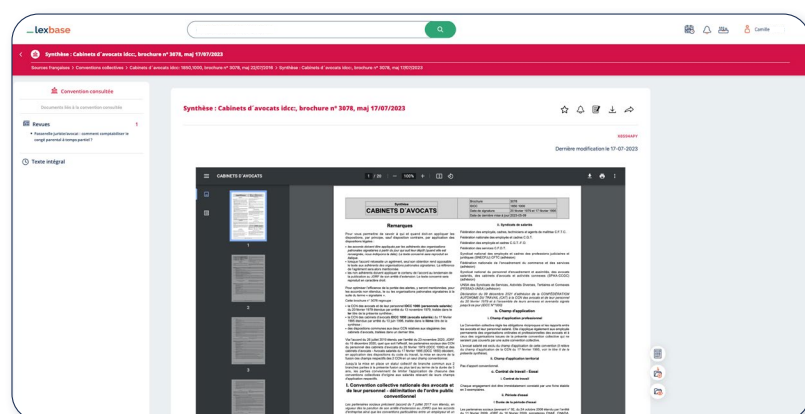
lexbase

Camille

Synthèse : Cabinets d´avocats idcc:, brochure nº 3078, maj 17/07/2023

Sources Françaises > Conventions collectives > Cabinets d´avocats idcc: 1000/1850, brochure nº 3078, maj 22/07/2018 > Synthèse : Cabinets d´avocats idcc:, brochure nº 3078, maj 17/07/2023

Convention consultée

Documents liés à la convention consultée

Revues 1

Passerelle juridictionnelle : comment comptabiliser le congé parental à temps partiel ?

Texte intégral

Synthèse : Cabinets d´avocats idcc:, brochure nº 3078, maj 17/07/2023

DE03A4Y

Dernière modification le 17-07-2023

CABINETS D´AVOCATS 1 / 20 100%

1

2

3

Synthèse
CABINETS D'AVOCATS

Remarques

I. Convention collective nationale des avocats et de leur personnel : délimitation de l'ordre public conventionnel

3. Syndicats de salariés

II. Champ d'application

1. Champ d'application professionnel

2. Champ d'application territorial

III. Contrat de travail - Essai

1. Contrat de travail

2. Période d'essai

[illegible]